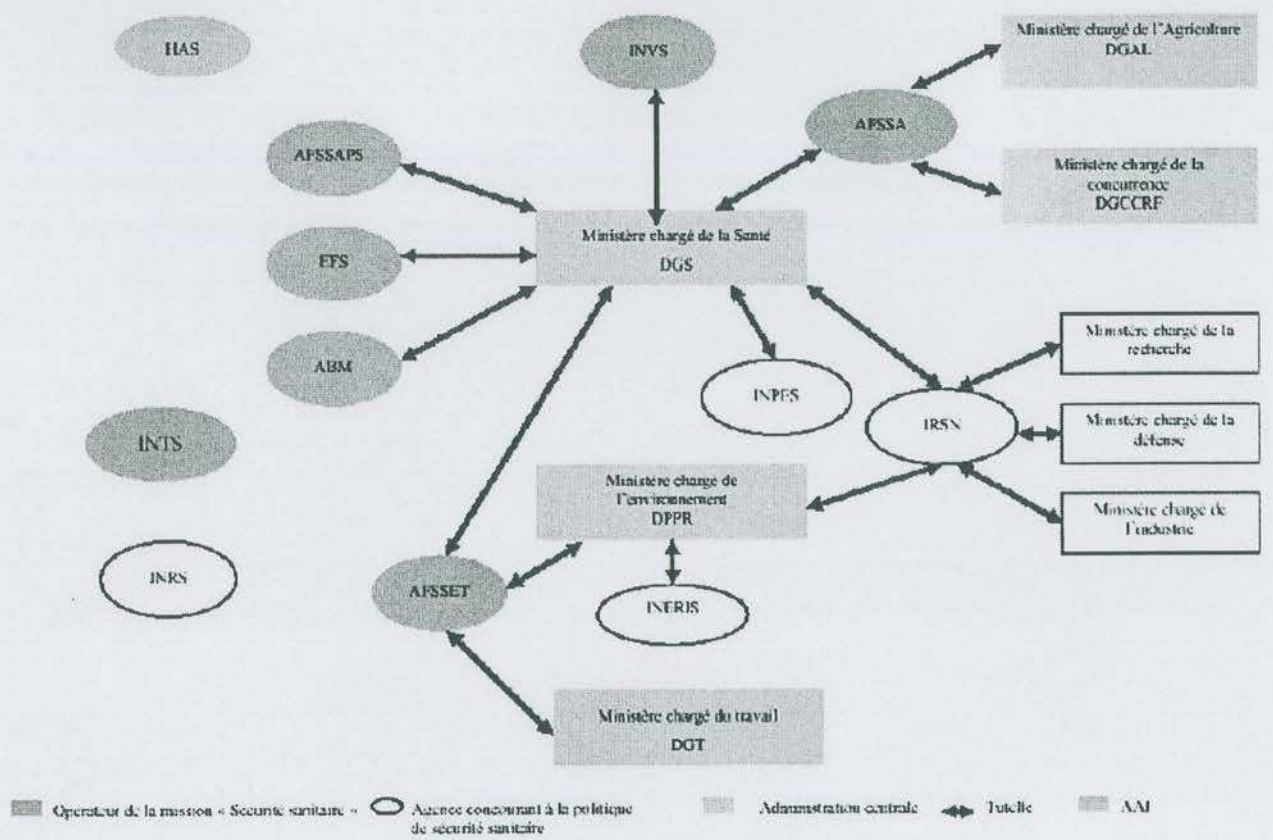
HAS

INVS

Ministère chargé de l'Agriculture
DGAL

AFSSA

AFSSAPS

Ministère chargé de la concurrence
DGCCRF

Ministère chargé de la Santé
DGS

EFS

ABM

Ministère chargé de la recherche

INPES

INTS

IRSN

Ministère chargé de la défense

Ministère chargé de l'environnement
DPPR

Ministère chargé de l'industrie

INRS

AFSSET

INERIS

Ministère chargé du travail
DGT

Opérateur de la mission « Sécurité sanitaire » Agence concourant à la politique de sécurité sanitaire Administration centrale Tutelle AAI